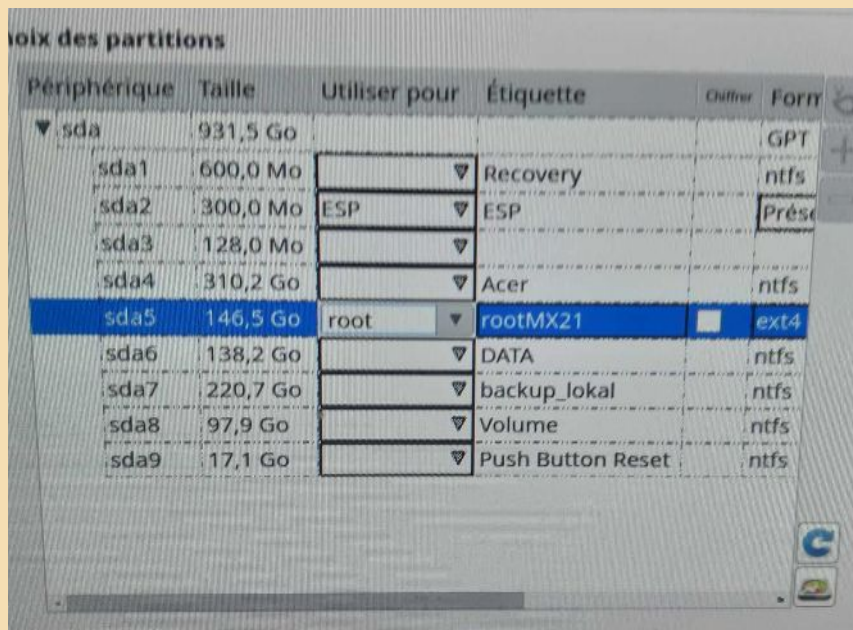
oix des partitions

| Périphérique | Taille | Utiliser pour | Étiquette | Chiffrer | Forr |
|---|---|---|---|---|---|
| ▼ sda | 931,5 Go | | | | GPT |
| sda1 | 600,0 Mo | | Recovery | | ntfs |
| sda2 | 300,0 Mo | ESP | ESP | | Prés |
| sda3 | 128,0 Mo | | | | |
| sda4 | 310,2 Go | | Acer | | ntfs |
| sda5 | 146,5 Go | root | rootMX21 | | ext4 |
| sda6 | 138,2 Go | | DATA | | ntfs |
| sda7 | 220,7 Go | | backup_lokal | | ntfs |
| sda8 | 97,9 Go | | Volume | | ntfs |
| sda9 | 17,1 Go | | Push Button Reset | | ntfs |